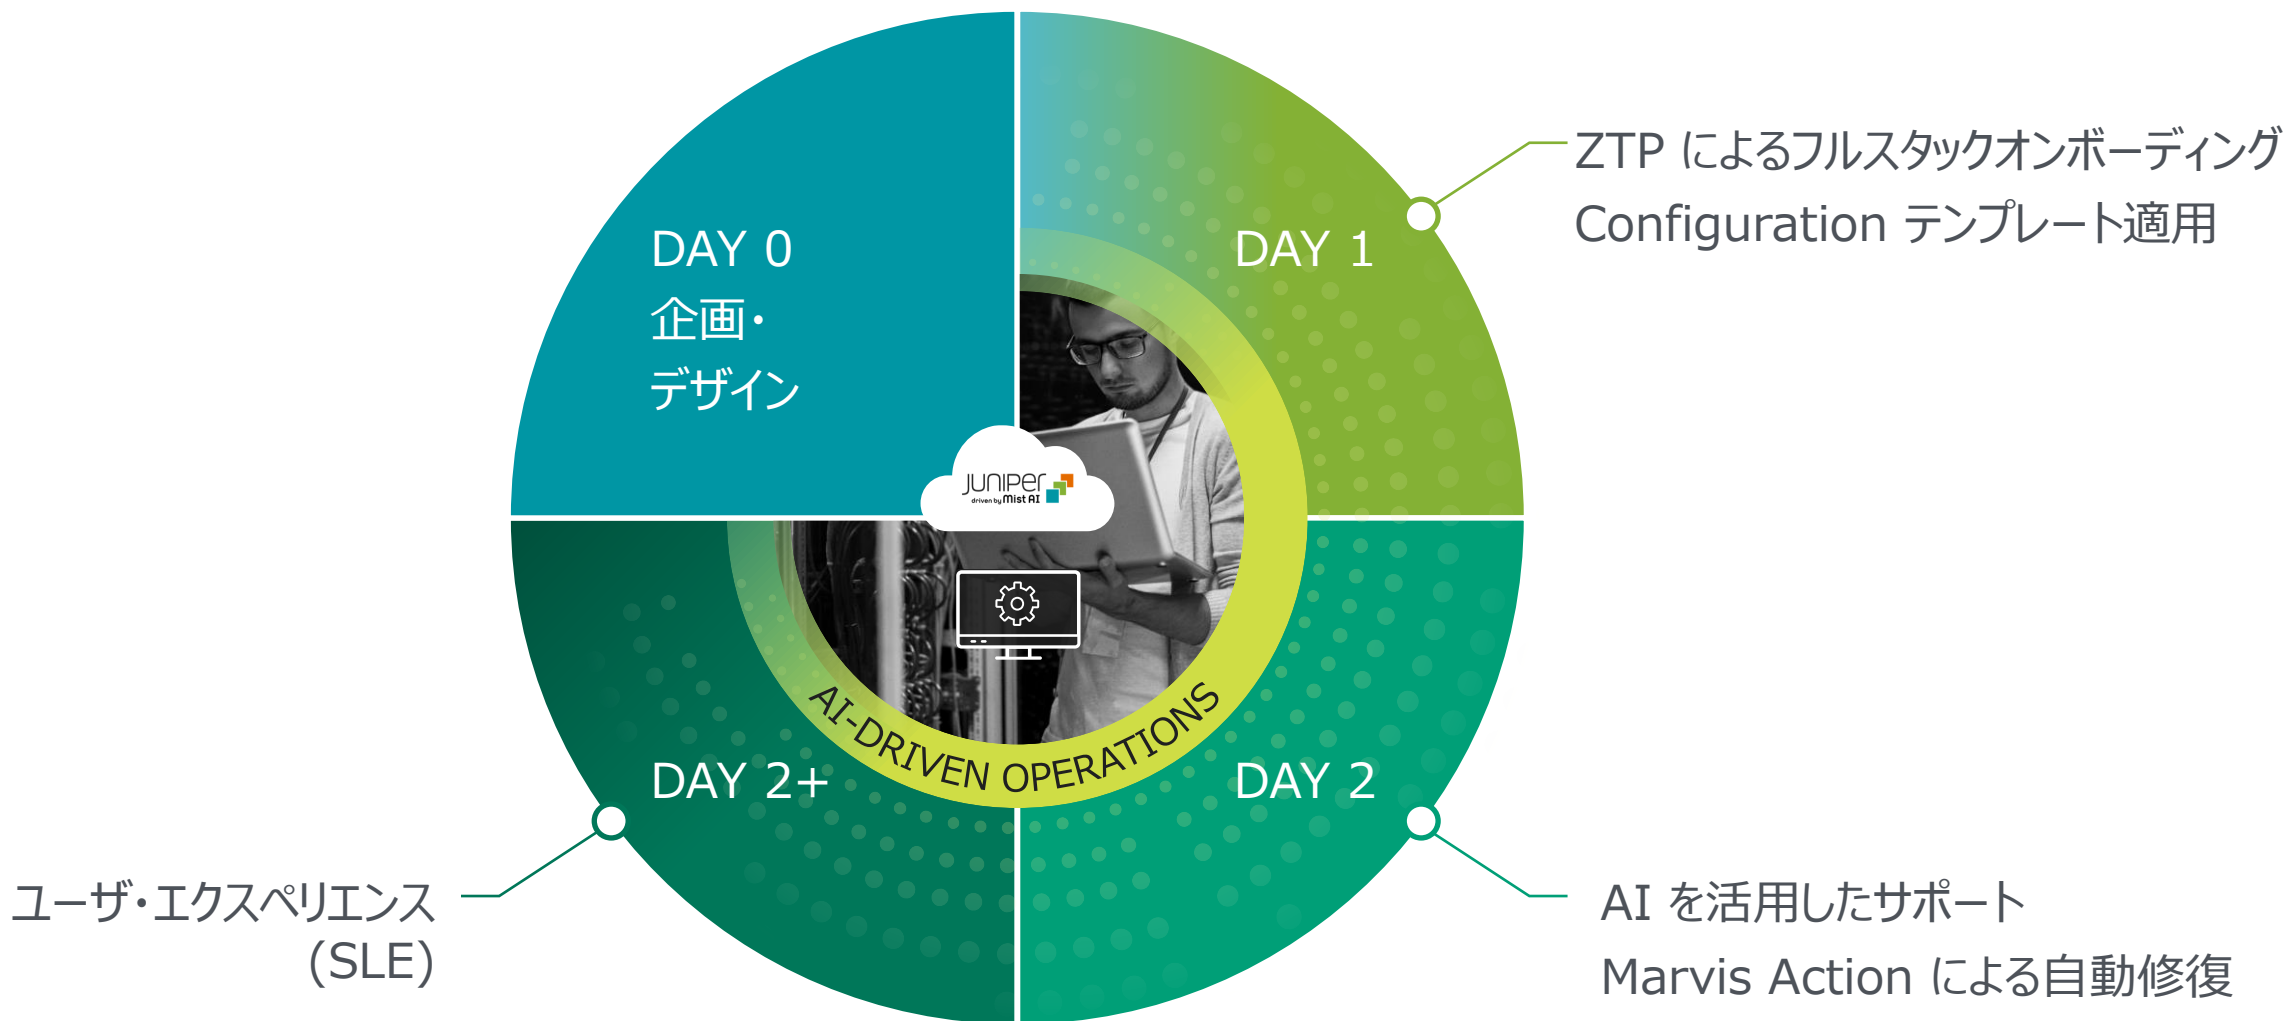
DAY 0
企画・
デザイン

DAY 1

ZTP によるフルスタックオンボーディング
Configuration テンプレート適用

JUNIPER
driven by Mist AI

AI-DRIVEN OPERATIONS

DAY 2+

DAY 2

ユーザ・エクスペリエンス
(SLE)

AI を活用したサポート
Marvis Action による自動修復